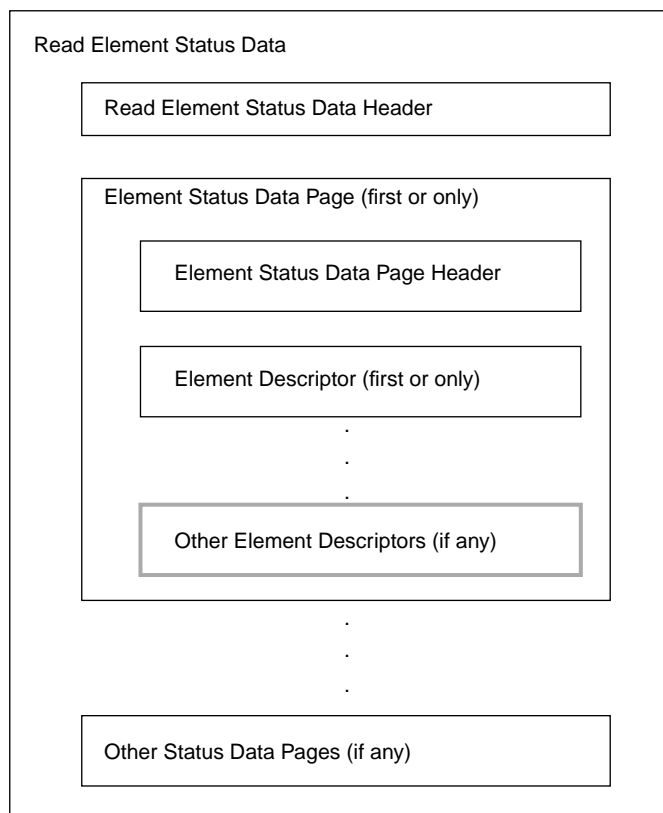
Read Element Status Data

Read Element Status Data Header

Element Status Data Page (first or only)

Element Status Data Page Header

Element Descriptor (first or only)

.
.
.

Other Element Descriptors (if any)

.
.
.

Other Status Data Pages (if any)